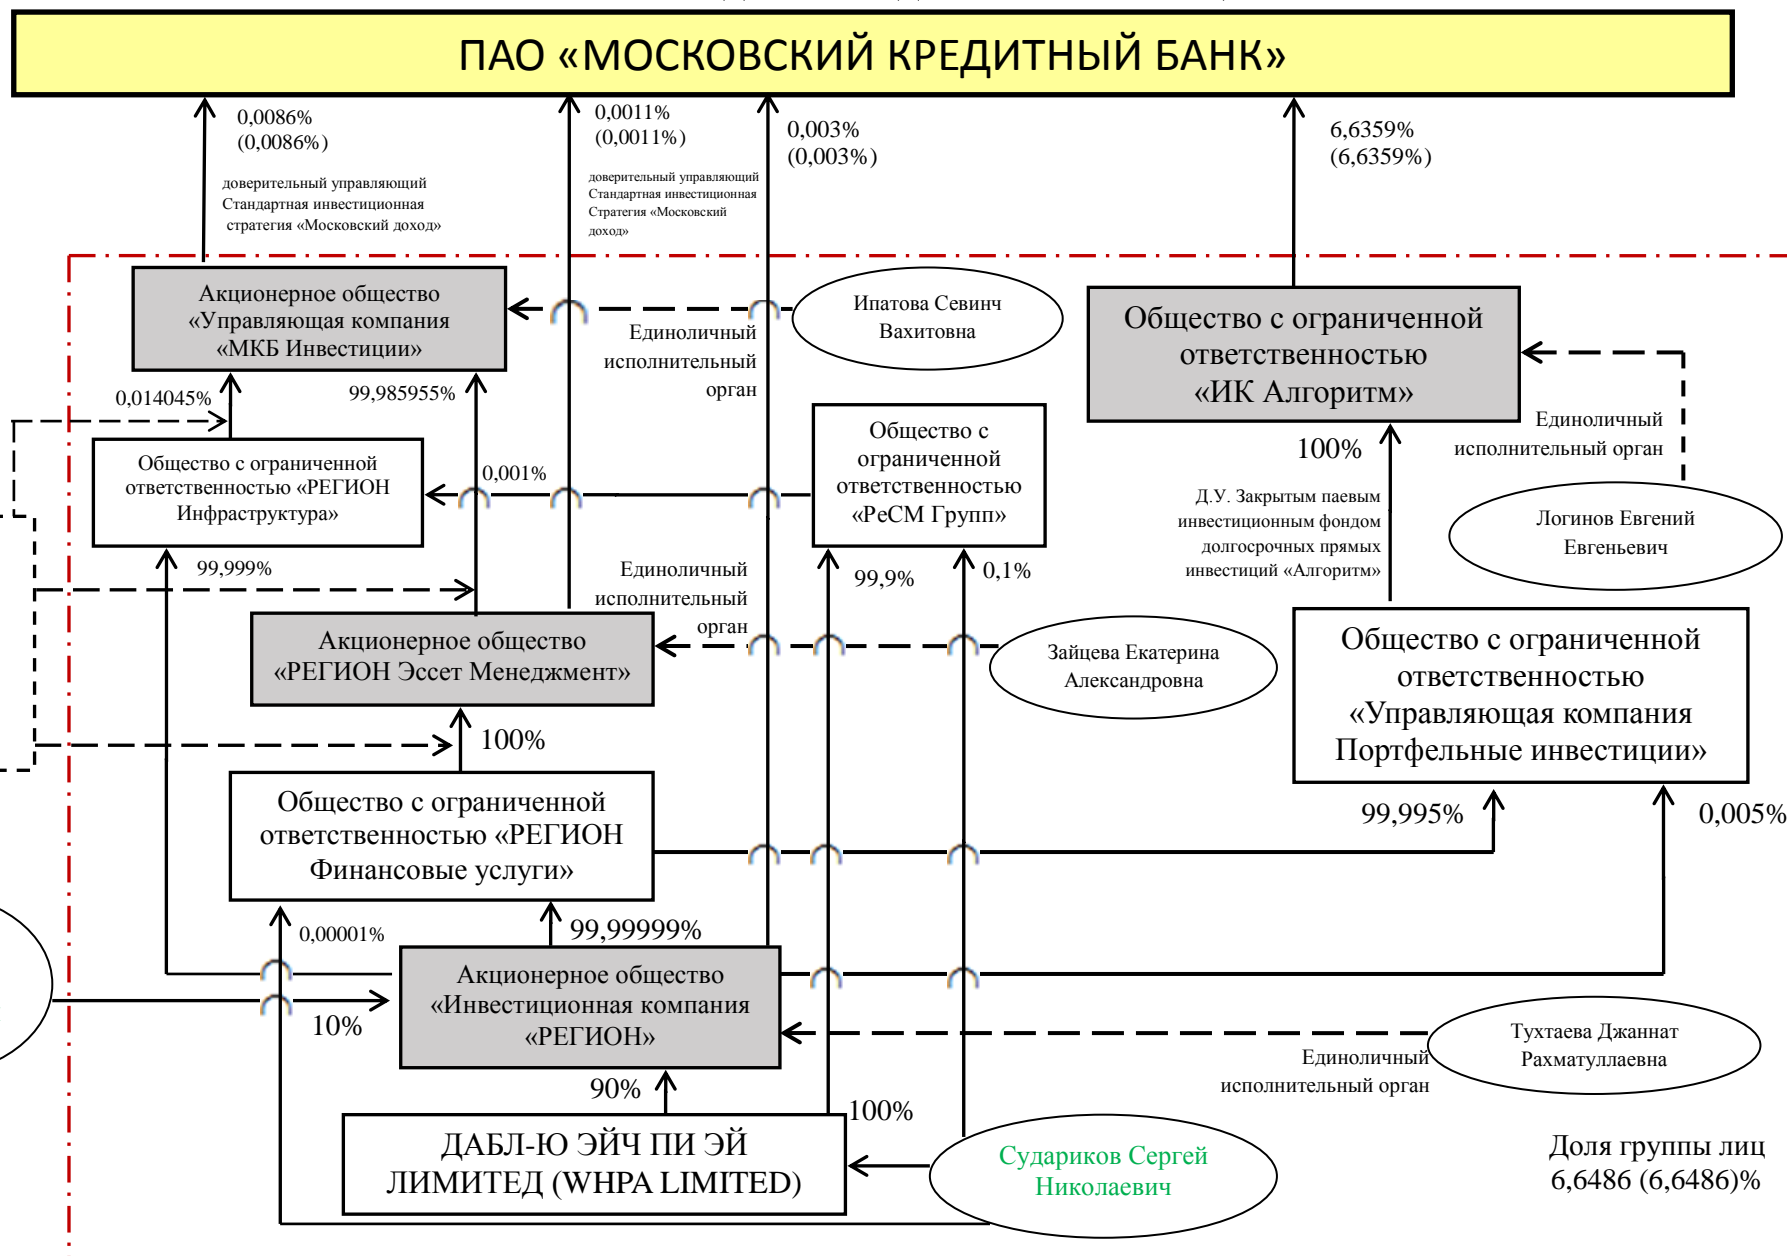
ПАО «МОСКОВСКИЙ КРЕДИТНЫЙ БАНК»

0,0086%
(0,0086%)
доверительный управляющий Стандартная инвестиционная стратегия «Московский доход»

0,0011%
(0,0011%)
доверительный управляющий Стандартная инвестиционная Стратегия «Московский доход»

0,003%
(0,003%)

6,6359%
(6,6359%)

Акционерное общество «Управляющая компания «МКБ Инвестиции»

Ипатова Севинч Вахитовна

Единоличный исполнительный орган

Общество с ограниченной ответственностью «ИК Алгоритм»

Единоличный исполнительный орган

0,014045%

99,985955%

Общество с ограниченной ответственностью «РЕГИОН Инфраструктура»

0,001%

Общество с ограниченной ответственностью «РеСМ Групп»

100%

Д.У. Закрытым паевым инвестиционным фондом долгосрочных прямых инвестиций «Алгоритм»

Логинов Евгений Евгеньевич

99,999%

Единоличный исполнительный орган

99,9%

0,1%

Акционерное общество «РЕГИОН Эссет Менеджмент»

Зайцева Екатерина Александровна

Общество с ограниченной ответственностью «Управляющая компания Портфельные инвестиции»

100%

Общество с ограниченной ответственностью «РЕГИОН Финансовые услуги»

99,995%

0,005%

0,00001%

99,99999%

Акционерное общество «Инвестиционная компания «РЕГИОН»

10%

Тухтаева Джаннат Рахматуллаевна

Единоличный исполнительный орган

90%

100%

ДАБЛ-Ю ЭЙЧ ПИ ЭЙ ЛИМИТЕД (WHPA LIMITED)

Судариков Сергей Николаевич

Доля группы лиц
6,6486 (6,6486)%